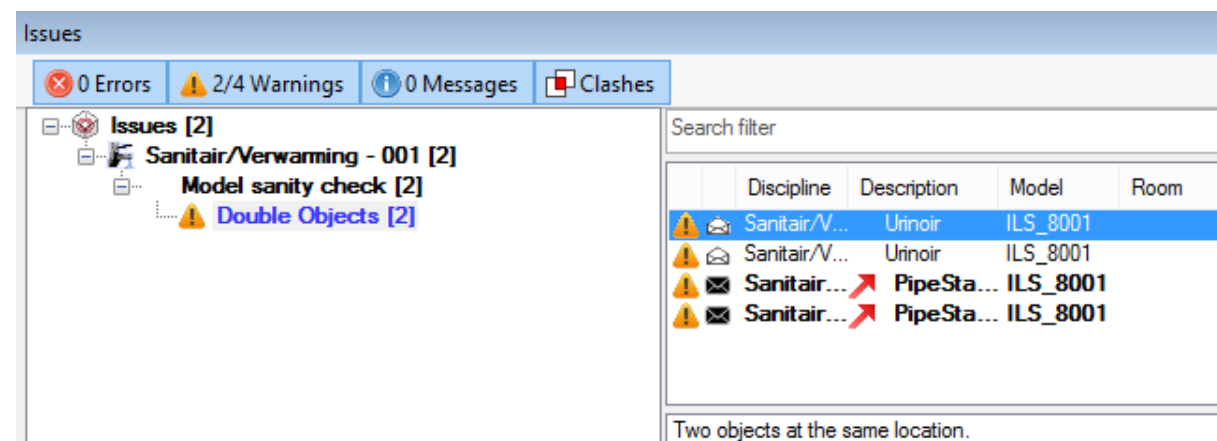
Issues

0 Errors | 2/4 Warnings | 0 Messages | Clashes

Issues [2]
Sanitair/Verwarming - 001 [2]
Model sanity check [2]
Double Objects [2]

Search filter

| Discipline | Description | Model | Room |
|---|---|---|---|
| Sanitair/V... | Urinoir | ILS_8001 | |
| Sanitair/V... | Urinoir | ILS_8001 | |
| Sanitair... | PipeSta... | ILS_8001 | |
| Sanitair... | PipeSta... | ILS_8001 | |

Two objects at the same location.